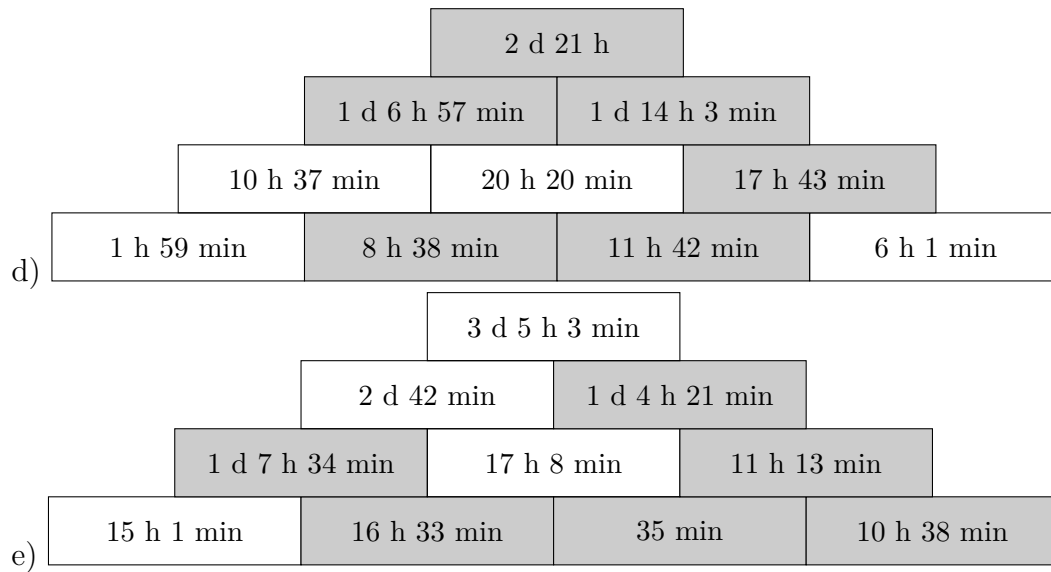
2 d 21 h

1 d 6 h 57 min
1 d 14 h 3 min

10 h 37 min
20 h 20 min
17 h 43 min

d)
1 h 59 min
8 h 38 min
11 h 42 min
6 h 1 min

3 d 5 h 3 min

2 d 42 min
1 d 4 h 21 min

1 d 7 h 34 min
17 h 8 min
11 h 13 min

e)
15 h 1 min
16 h 33 min
35 min
10 h 38 min